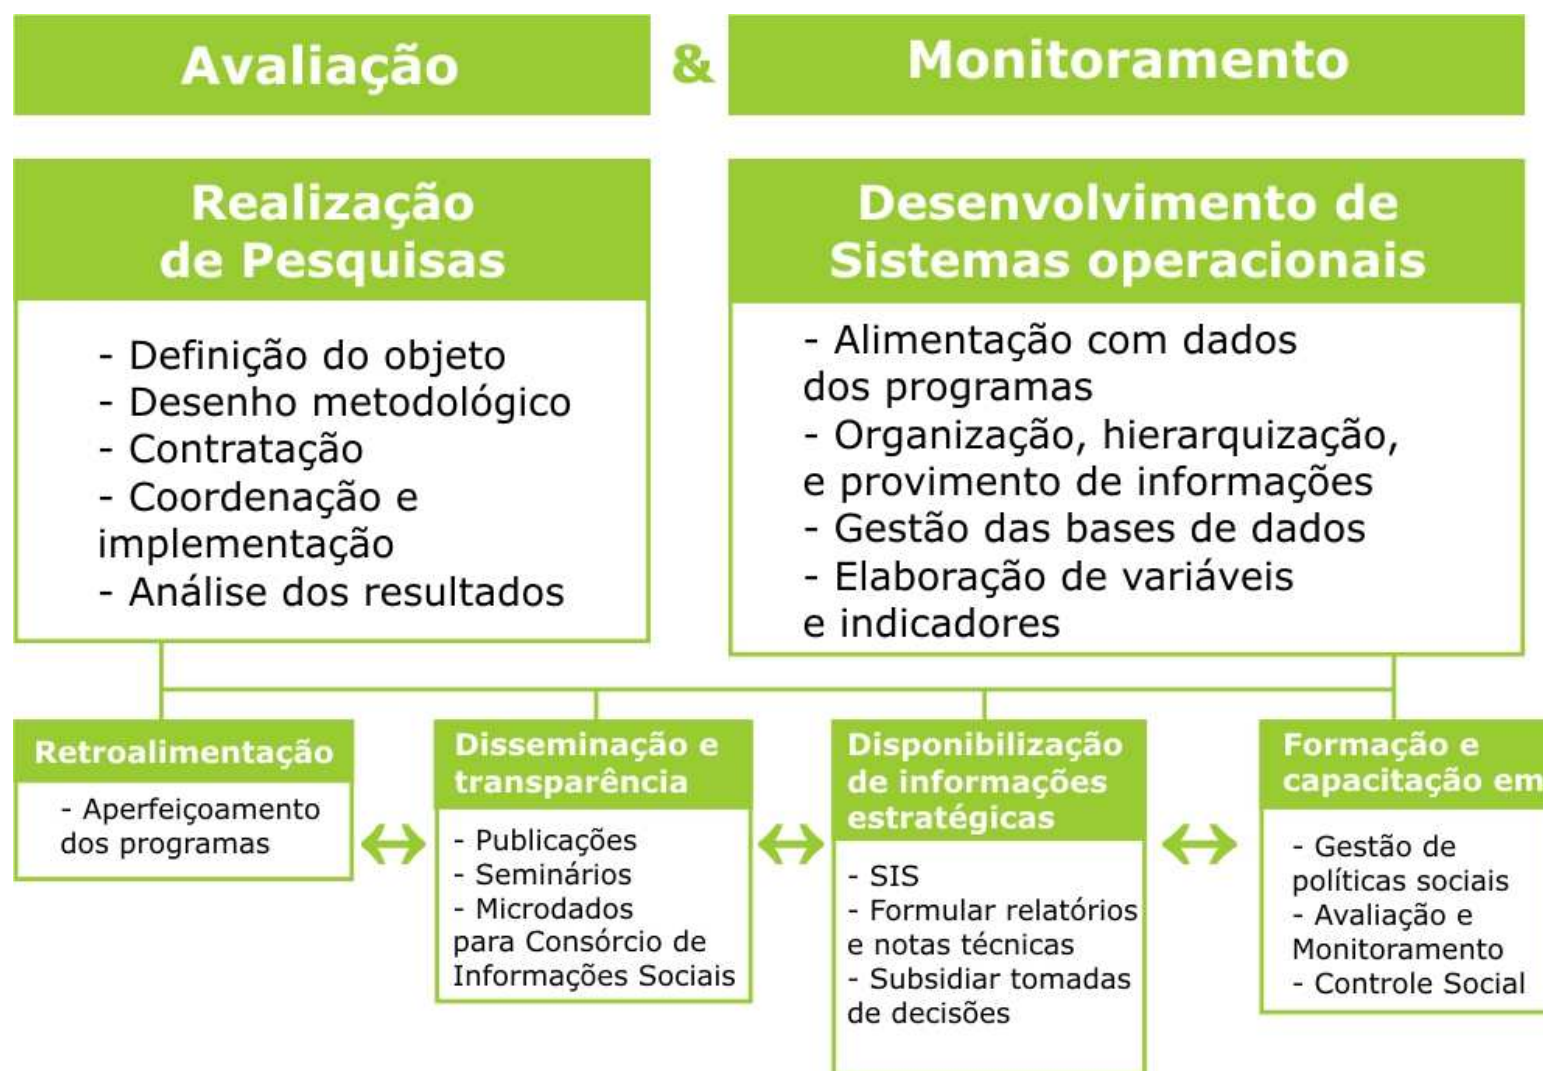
Avaliação & Monitoramento

Realização de Pesquisas

- Definição do objeto
- Desenho metodológico
- Contratação
- Coordenação e implementação
- Análise dos resultados

Desenvolvimento de Sistemas operacionais

- Alimentação com dados dos programas
- Organização, hierarquização, e provimento de informações
- Gestão das bases de dados
- Elaboração de variáveis e indicadores

Retroalimentação

- Aperfeiçoamento dos programas

Disseminação e transparência

- Publicações
- Seminários
- Microdados para Consórcio de Informações Sociais

Disponibilização de informações estratégicas

- SIS
- Formular relatórios e notas técnicas
- Subsidiar tomadas de decisões

Formação e capacitação em

- Gestão de políticas sociais
- Avaliação e Monitoramento
- Controle Social